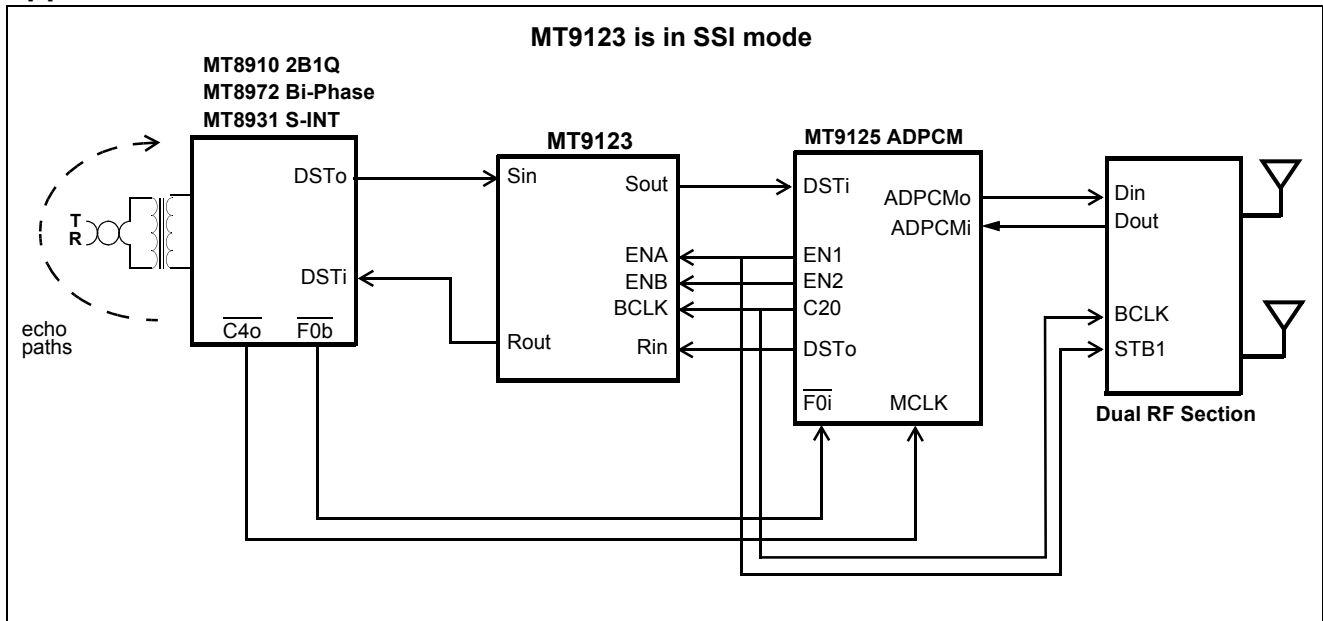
MT9123 is in SSI mode

MT8910 2B1Q
MT8972 Bi-Phase
MT8931 S-INT

T
R

echo paths

DSTo
DSTi
$\overline{C4o}$
$\overline{F0b}$

MT9123

Sin
Sout
ENA
ENB
BCLK
Rout
Rin

MT9125 ADPCM

DSTi
ADPCMo
ADPCMi
EN1
EN2
C20
DSTo
$\overline{F0i}$
MCLK

Din
Dout
BCLK
STB1

Dual RF Section